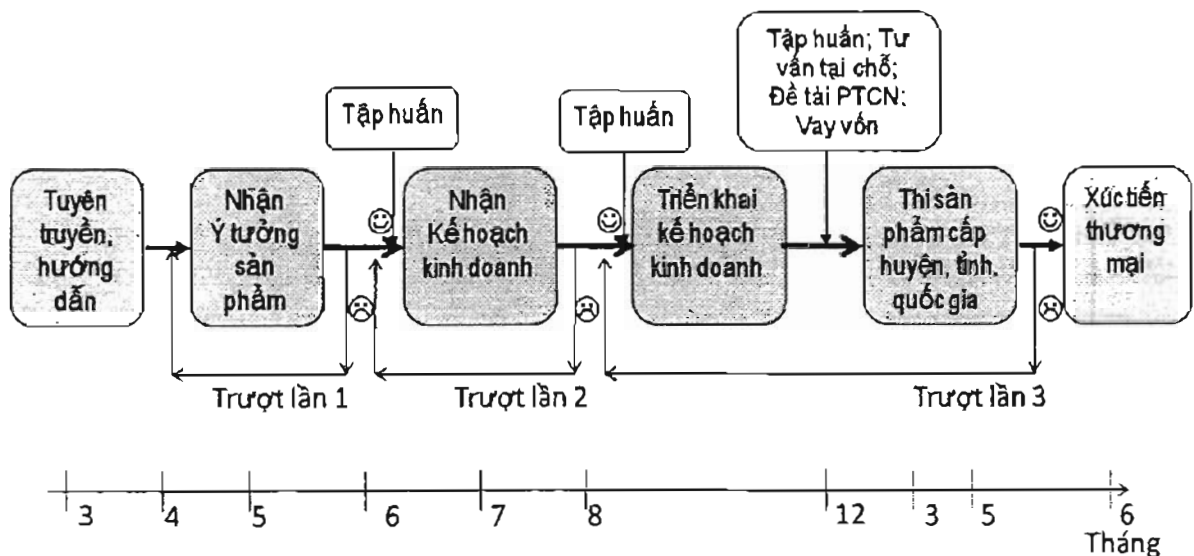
Tập huấn; Tư vấn tại chỗ; Đề tài PTCN; Vay vốn

Tập huấn

Tập huấn

Tuyên truyền, hướng dẫn

Nhận Ý tưởng sản phẩm

Nhận Kế hoạch kinh doanh

Triển khai kế hoạch kinh doanh

Thi sản phẩm cấp huyện, tỉnh, quốc gia

Xúc tiến thương mại

Trượt lần 1

Trượt lần 2

Trượt lần 3

3 4 5 6 7 8 12 3 5 6

Tháng